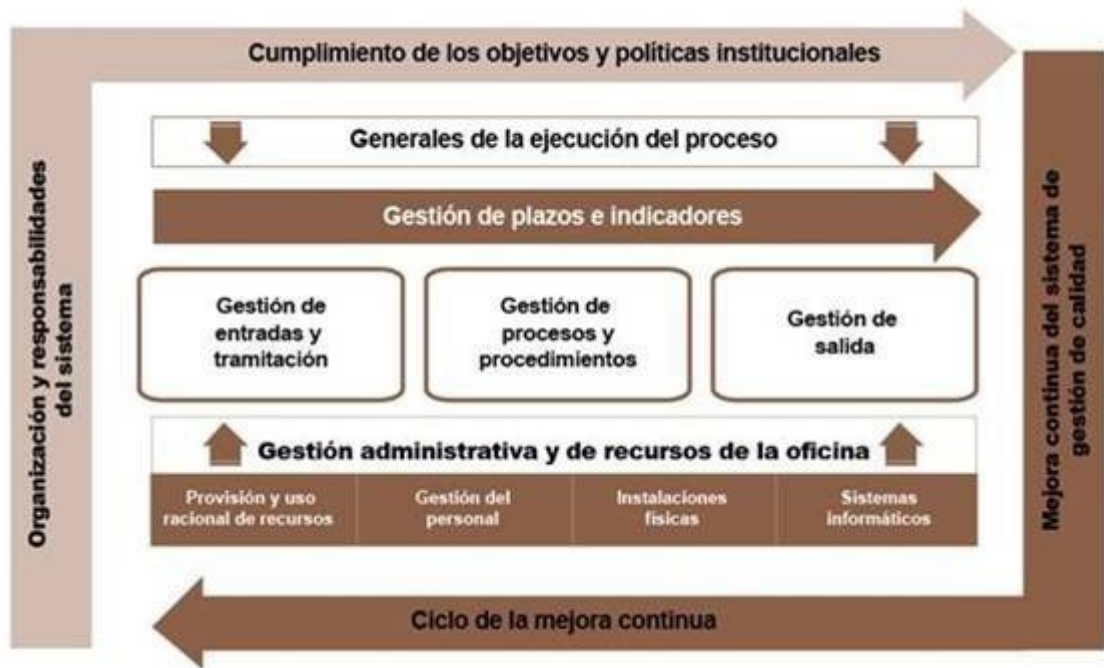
Cumplimiento de los objetivos y políticas institucionales

Organización y responsabilidades del sistema

Generales de la ejecución del proceso

Gestión de plazos e indicadores

Gestión de entradas y tramitación

Gestión de procesos y procedimientos

Gestión de salida

Gestión administrativa y de recursos de la oficina

Provisión y uso racional de recursos

Gestión del personal

Instalaciones físicas

Sistemas informáticos

Mejora continua del sistema de gestión de calidad

Ciclo de la mejora continua